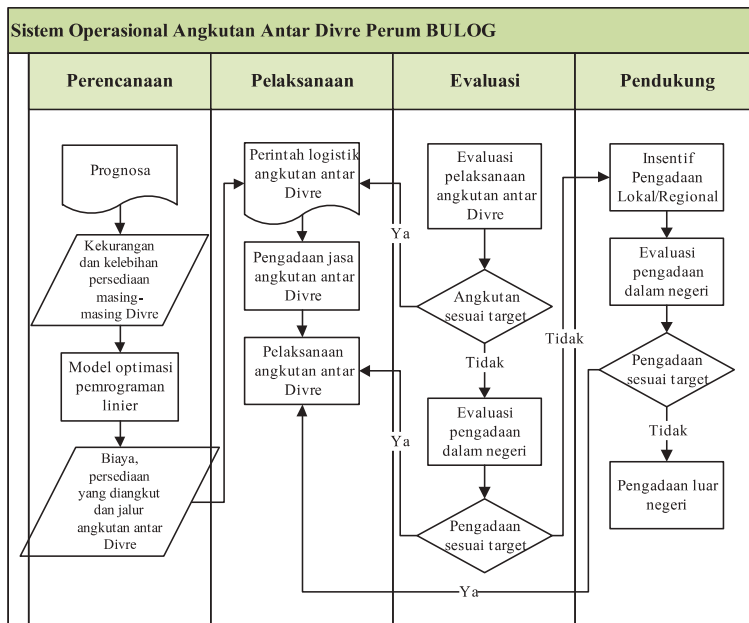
Sistem Operasional Angkutan Antar Divre Perum BULOG

Perencanaan

Prognosa

Kekurangan dan kelebihan persediaan masing-masing Divre

Model optimasi pemrograman linier

Biaya, persediaan yang diangkut dan jalur angkutan antar Divre

Pelaksanaan

Perintah logistik angkutan antar Divre

Pengadaan jasa angkutan antar Divre

Pelaksanaan angkutan antar Divre

Evaluasi

Evaluasi pelaksanaan angkutan antar Divre

Ya

Angkutan sesuai target

Tidak

Evaluasi pengadaan dalam negeri

Ya

Pengadaan sesuai target

Tidak

Ya

Pendukung

Insentif Pengadaan Lokal/Regional

Evaluasi pengadaan dalam negeri

Pengadaan sesuai target

Tidak

Pengadaan luar negeri